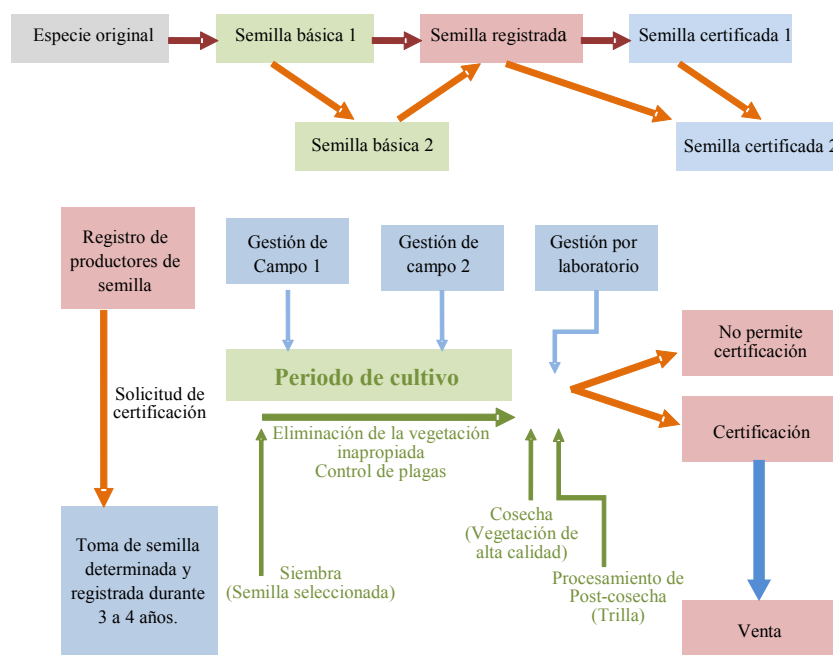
Especie original

Semilla básica 1

Semilla registrada

Semilla certificada 1

Semilla básica 2

Semilla certificada 2

Registro de productores de semilla

Gestión de Campo 1

Gestión de campo 2

Gestión por laboratorio

No permite certificación

Periodo de cultivo

Certificación

Solicitud de certificación

Eliminación de la vegetación inapropiada
Control de plagas

Cosecha
(Vegetación de alta calidad)

Toma de semilla determinada y registrada durante 3 a 4 años.

Siembra
(Semilla seleccionada)

Procesamiento de Post-cosecha
(Trilla)

Venta